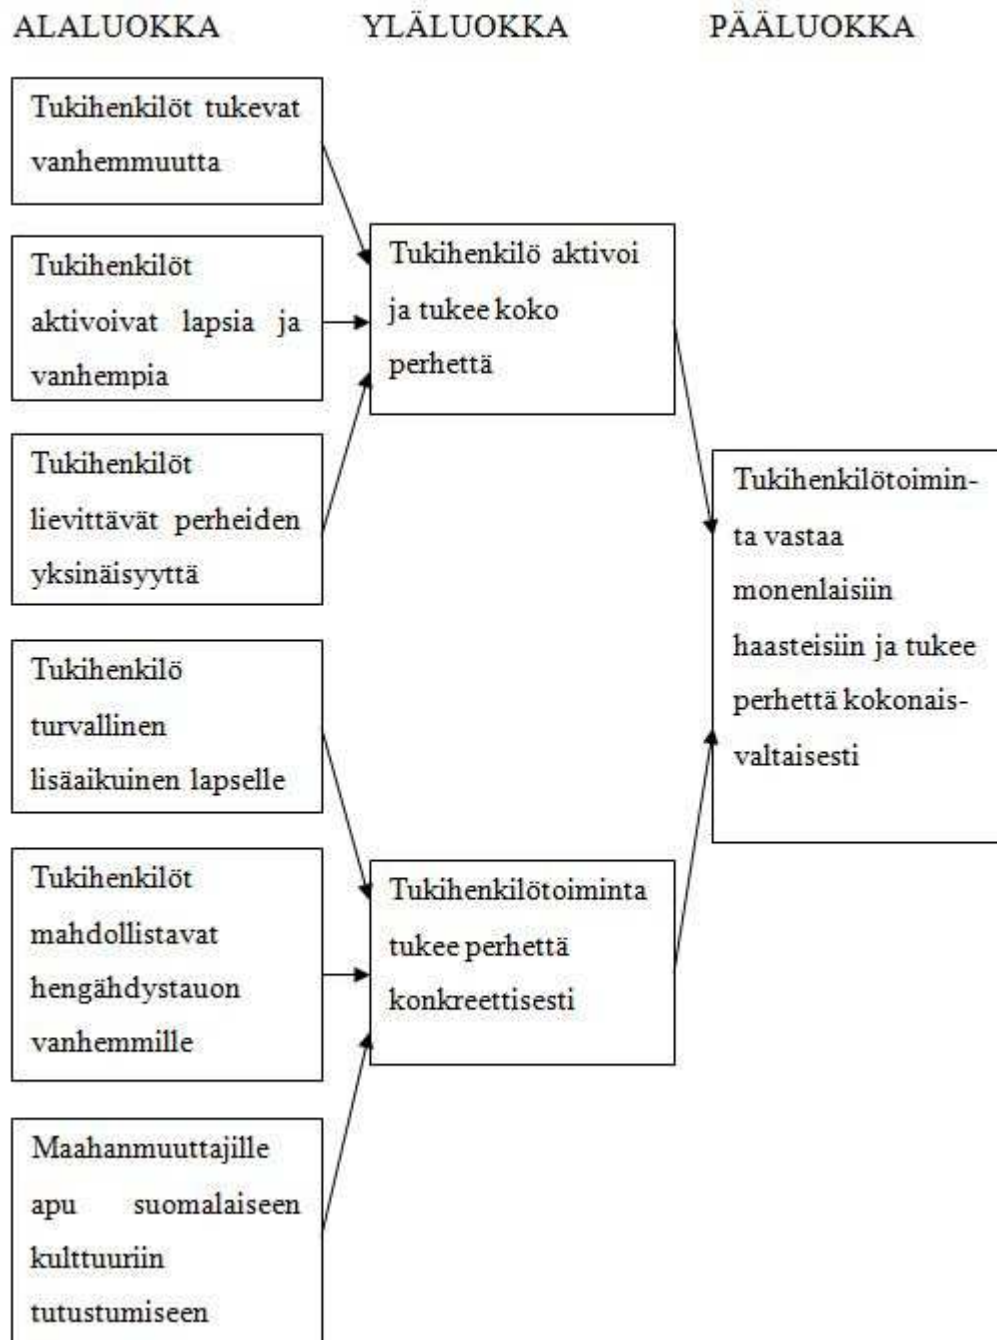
ALALUOKKA YLÄLUOKKA PÄÄLUOKKA

Tukihenkilöt tukevat vanhemmuutta

Tukihenkilöt aktivoivat lapsia ja vanhempia

Tukihenkilöt lievittävät perheiden yksinäisyyttä

Tukihenkilö aktivoi ja tukee koko perhettä

Tukihenkilötoiminta vastaa monenlaisiin haasteisiin ja tukee perhettä kokonaisvaltaisesti

Tukihenkilö turvallinen lisäaikuinen lapselle

Tukihenkilöt mahdollistavat hengähdystauon vanhemmille

Maahanmuuttajille apu suomalaiseen kulttuuriin tutustumiseen

Tukihenkilötoiminta tukee perhettä konkreettisesti